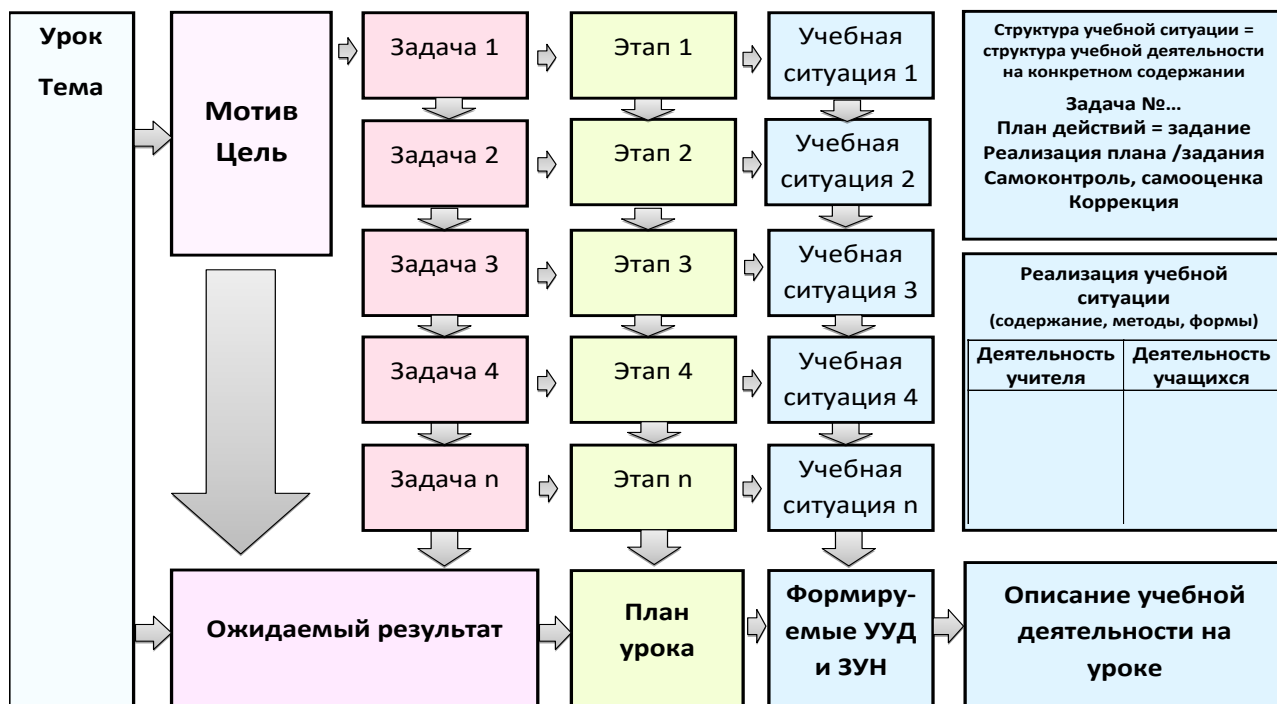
Урок

Тема

Мотив
Цель

Задача 1

Этап 1

Учебная ситуация 1

Задача 2

Этап 2

Учебная ситуация 2

Задача 3

Этап 3

Учебная ситуация 3

Задача 4

Этап 4

Учебная ситуация 4

Задача n

Этап n

Учебная ситуация n

Структура учебной ситуации = структура учебной деятельности на конкретном содержании

Задача №…
План действий = задание
Реализация плана /задания
Самоконтроль, самооценка
Коррекция

Реализация учебной ситуации
(содержание, методы, формы)

| Деятельность учителя | Деятельность учащихся |
|---|---|
| | |

Ожидаемый результат

План урока

Формиру-емые УУД и ЗУН

Описание учебной деятельности на уроке